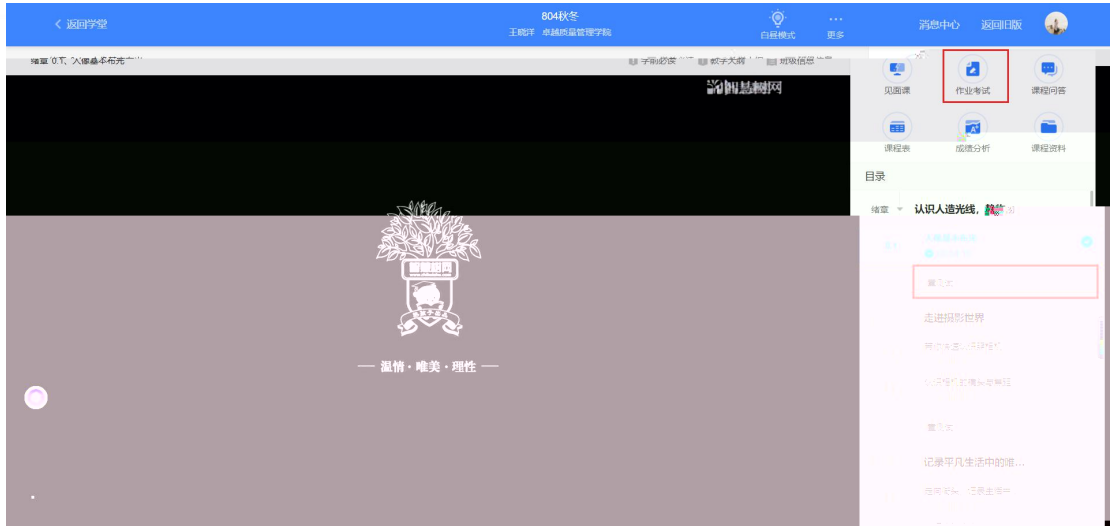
< 返回学堂

804秋冬
王晓洋 卓越质量管理学院

白昼模式　更多

消息中心　返回旧版

知到慧树网

见面课　作业考试　课程问答

课程表　成绩分析　课程资料

目录

绪章　认识人造光线，静

第一次

走进摄影世界

第二次

记录平凡生活中的唯...

— 温情 · 唯美 · 理性 —